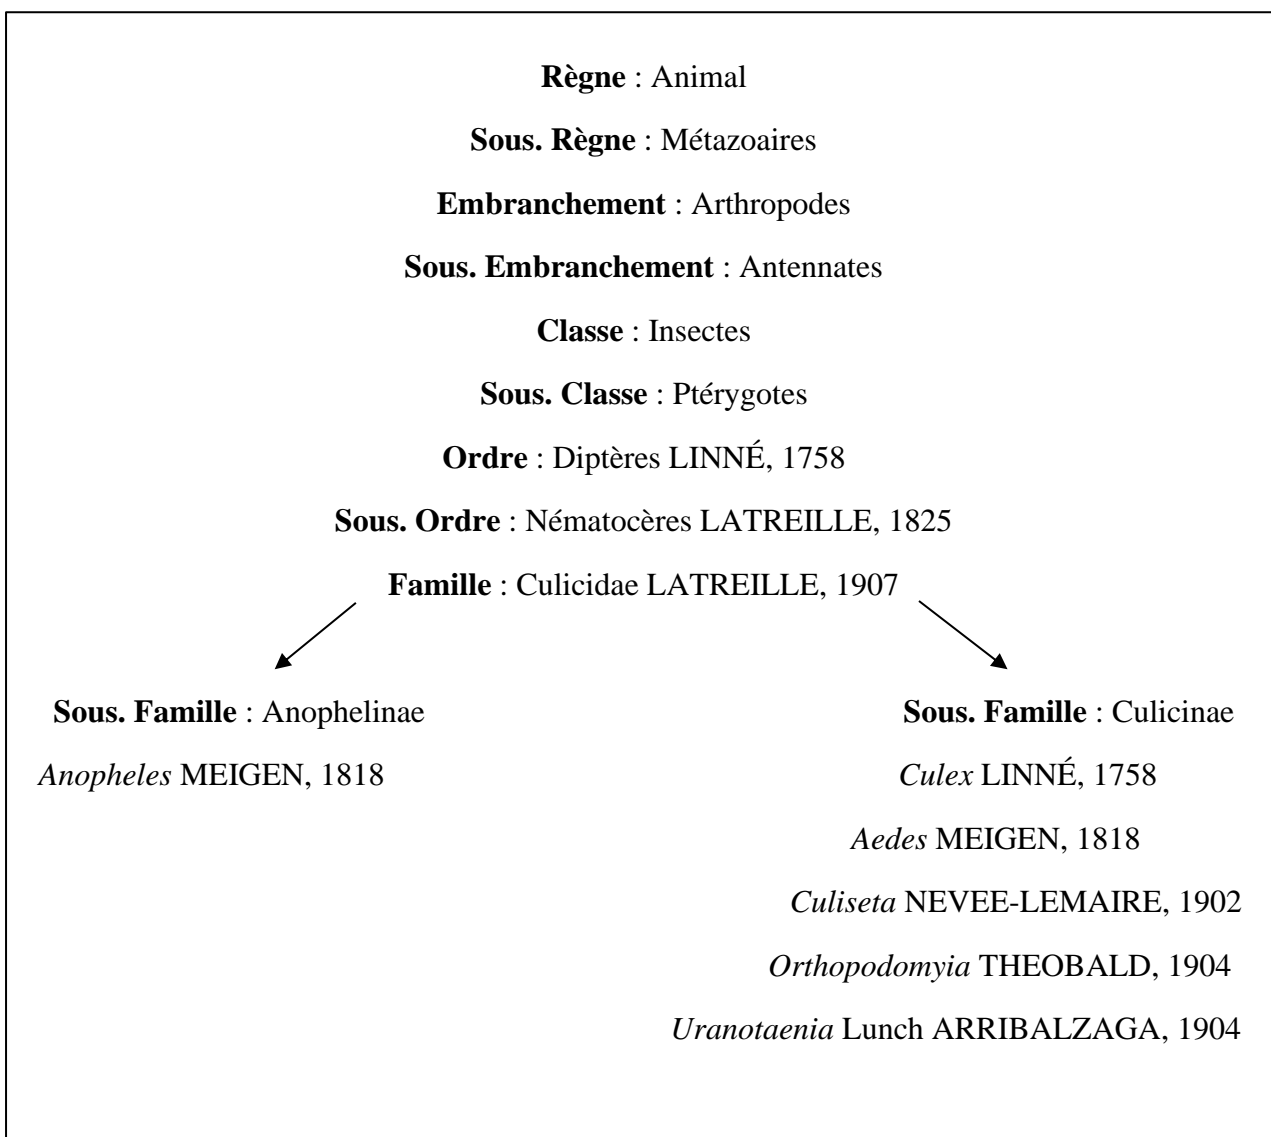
Règne : Animal

Sous. Règne : Métazoaires

Embranchement : Arthropodes

Sous. Embranchement : Antennates

Classe : Insectes

Sous. Classe : Ptérygotes

Ordre : Diptères LINNÉ, 1758

Sous. Ordre : Nématocères LATREILLE, 1825

Famille : Culicidae LATREILLE, 1907

Sous. Famille : Anophelinae

Anopheles MEIGEN, 1818

Sous. Famille : Culicinae

Culex LINNÉ, 1758

Aedes MEIGEN, 1818

Culiseta NEVEE-LEMAIRE, 1902

Orthopodomyia THEOBALD, 1904

Uranotaenia Lunch ARRIBALZAGA, 1904